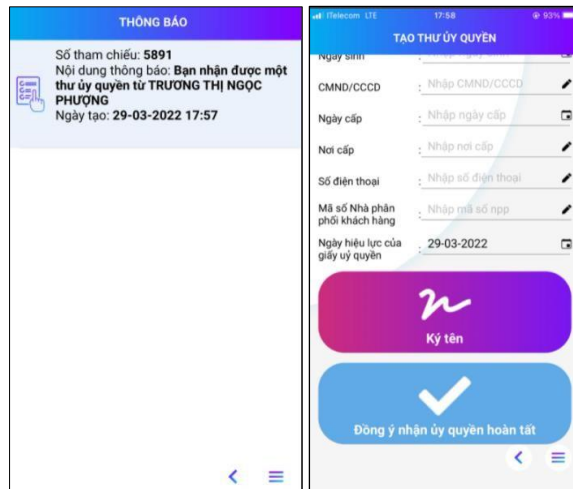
THÔNG BÁO

Số tham chiếu: 5891
Nội dung thông báo: Bạn nhận được một thư ủy quyền từ TRƯƠNG THỊ NGỌC PHƯỢNG
Ngày tạo: 29-03-2022 17:57

iTelecom LTE 17:58 93%

TẠO THƯ ỦY QUYỀN

Ngày sinh : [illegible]

CMND/CCCD : Nhập CMND/CCCD

Ngày cấp : Nhập ngày cấp

Nơi cấp : Nhập nơi cấp

Số điện thoại : Nhập số điện thoại

Mã số Nhà phân phối khách hàng : Nhập mã số npp

Ngày hiệu lực của giấy uỷ quyền : 29-03-2022

Ký tên

Đồng ý nhận ủy quyền hoàn tất